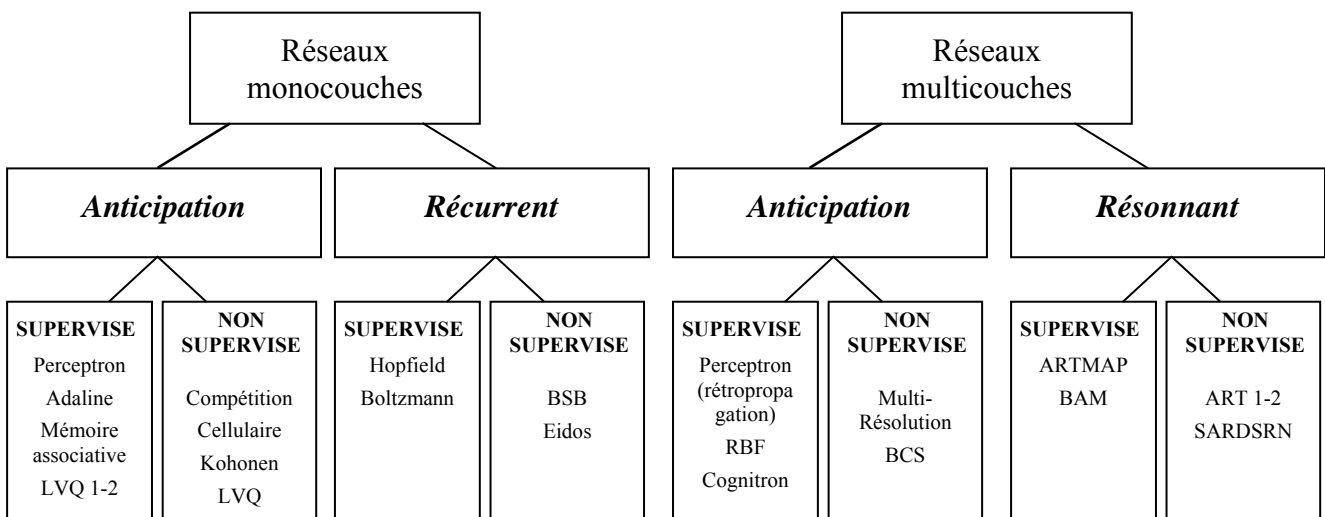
Réseaux monocouches

Anticipation

Récurrent

SUPERVISE
Perceptron
Adaline
Mémoire associative
LVQ 1-2

NON SUPERVISE
Compétition
Cellulaire
Kohonen
LVQ

SUPERVISE
Hopfield
Boltzmann

NON SUPERVISE
BSB
Eidos

Réseaux multicouches

Anticipation

Résonnant

SUPERVISE
Perceptron (rétropropagation)
RBF
Cognitron

NON SUPERVISE
Multi-Résolution
BCS

SUPERVISE
ARTMAP
BAM

NON SUPERVISE
ART 1-2
SARDSRN